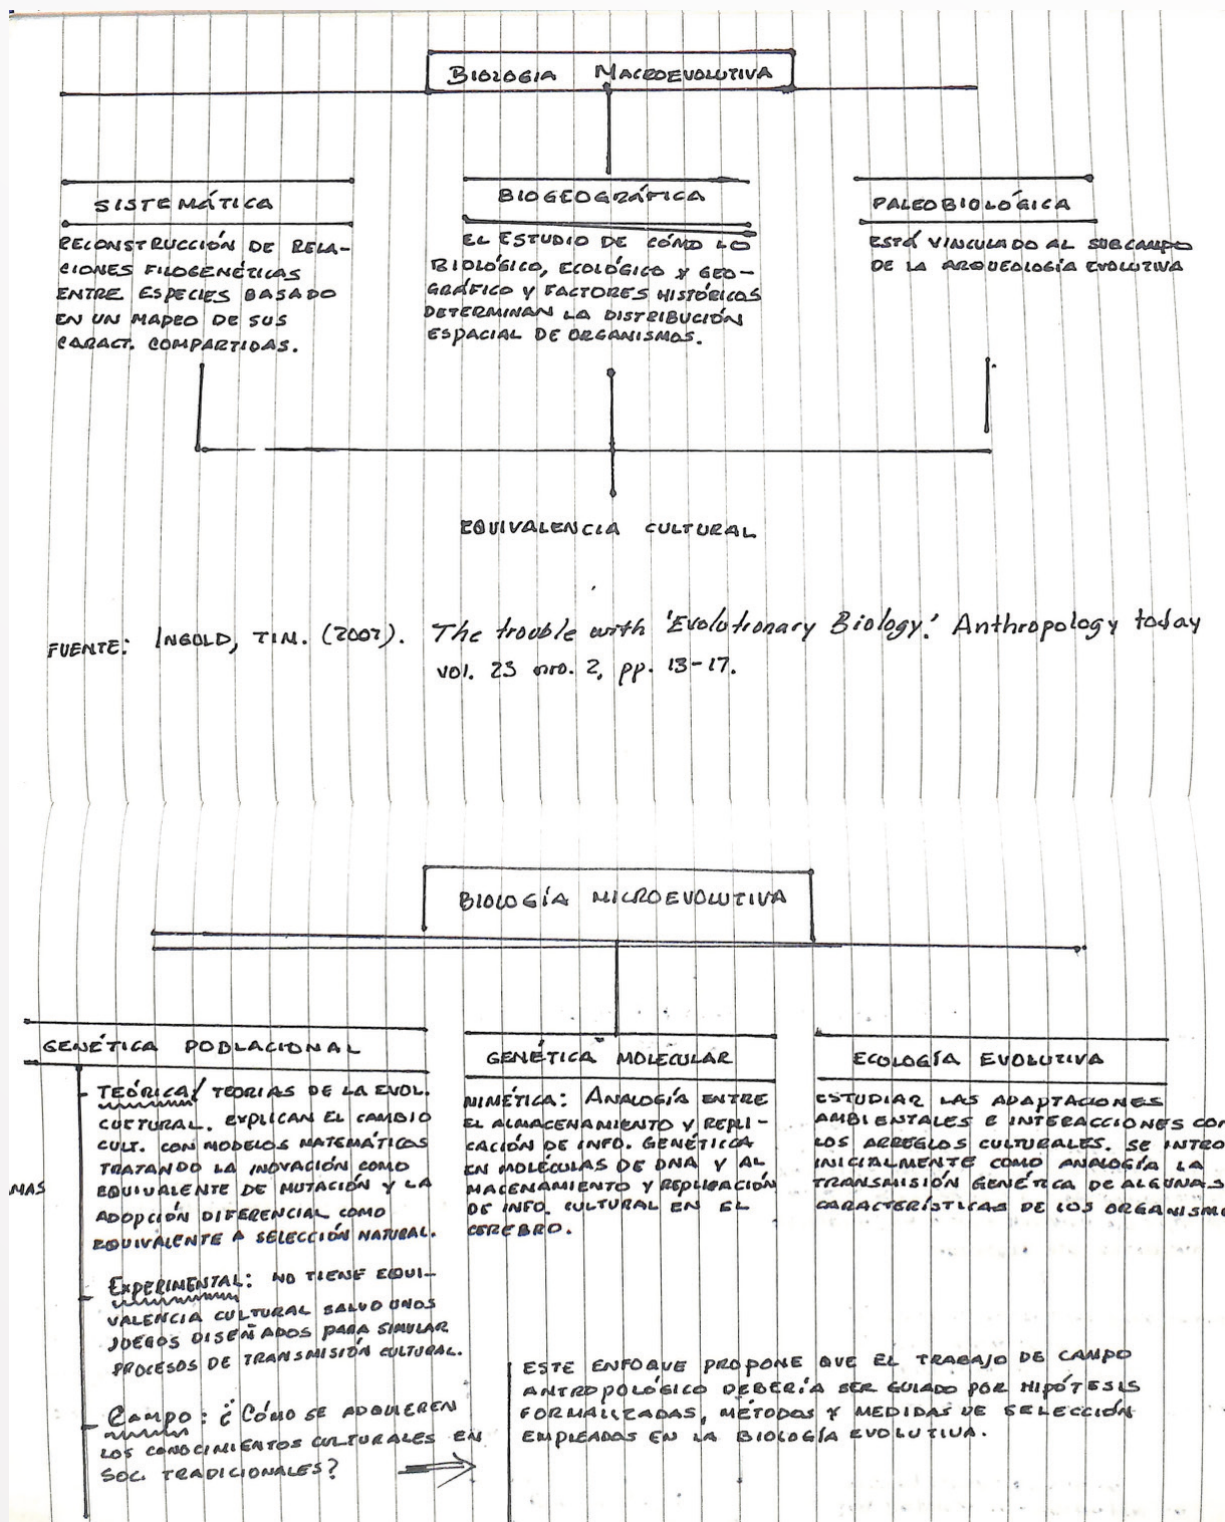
BIOLOGIA MACROEVOLUTIVA

SISTEMÁTICA

RECONSTRUCCIÓN DE RELACIONES FILOGENÉTICAS ENTRE ESPECIES BASADO EN UN MAPEO DE SUS CARACT. COMPARTIDAS.

BIOGEOGRÁFICA

EL ESTUDIO DE CÓMO LO BIOLÓGICO, ECOLÓGICO Y GEOGRÁFICO Y FACTORES HISTÓRICOS DETERMINAN LA DISTRIBUCIÓN ESPACIAL DE ORGANISMOS.

PALEOBIOLÓGICA

ESTÁ VINCULADO AL SUBCAMPO DE LA ARQUEOLOGÍA EVOLUTIVA

EQUIVALENCIA CULTURAL

FUENTE: INGOLD, TIM. (2007). The trouble with 'Evolutionary Biology.' Anthropology today vol. 23 nro. 2, pp. 13-17.

BIOLOGÍA MICROEVOLUTIVA

GENÉTICA POBLACIONAL

- TEÓRICA/ TEORIAS DE LA EVOL. CULTURAL. EXPLICAN EL CAMBIO CULT. CON MODELOS MATEMÁTICOS TRATANDO LA INOVACIÓN COMO EQUIVALENTE DE MUTACIÓN Y LA ADOPCIÓN DIFERENCIAL COMO EQUIVALENTE A SELECCIÓN NATURAL.

- EXPERIMENTAL: NO TIENE EQUIVALENCIA CULTURAL SALVO UNOS JUEGOS DISEÑADOS PARA SIMULAR PROCESOS DE TRANSMISIÓN CULTURAL.

- CAMPO: ¿CÓMO SE ADQUIEREN LOS CONOCIMIENTOS CULTURALES EN SOC. TRADICIONALES?

MAS

GENÉTICA MOLECULAR

MIMÉTICA: ANALOGÍA ENTRE EL ALMACENAMIENTO Y REPLICACIÓN DE INFO. GENÉTICA EN MOLÉCULAS DE DNA Y ALMACENAMIENTO Y REPLICACIÓN DE INFO. CULTURAL EN EL CEREBRO.

ECOLOGÍA EVOLUTIVA

ESTUDIAR LAS ADAPTACIONES AMBIENTALES E INTERACCIONES CON LOS ARREGLOS CULTURALES. SE INTRO INICIALMENTE COMO ANALOGÍA LA TRANSMISIÓN GENÉTICA DE ALGUNAS CARACTERÍSTICAS DE LOS ORGANISMO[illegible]

ESTE ENFOQUE PROPONE QUE EL TRABAJO DE CAMPO ANTROPOLÓGICO DEBERÍA SER GUIADO POR HIPÓTESIS FORMALIZADAS, MÉTODOS Y MEDIDAS DE SELECCIÓN EMPLEADAS EN LA BIOLOGÍA EVOLUTIVA.